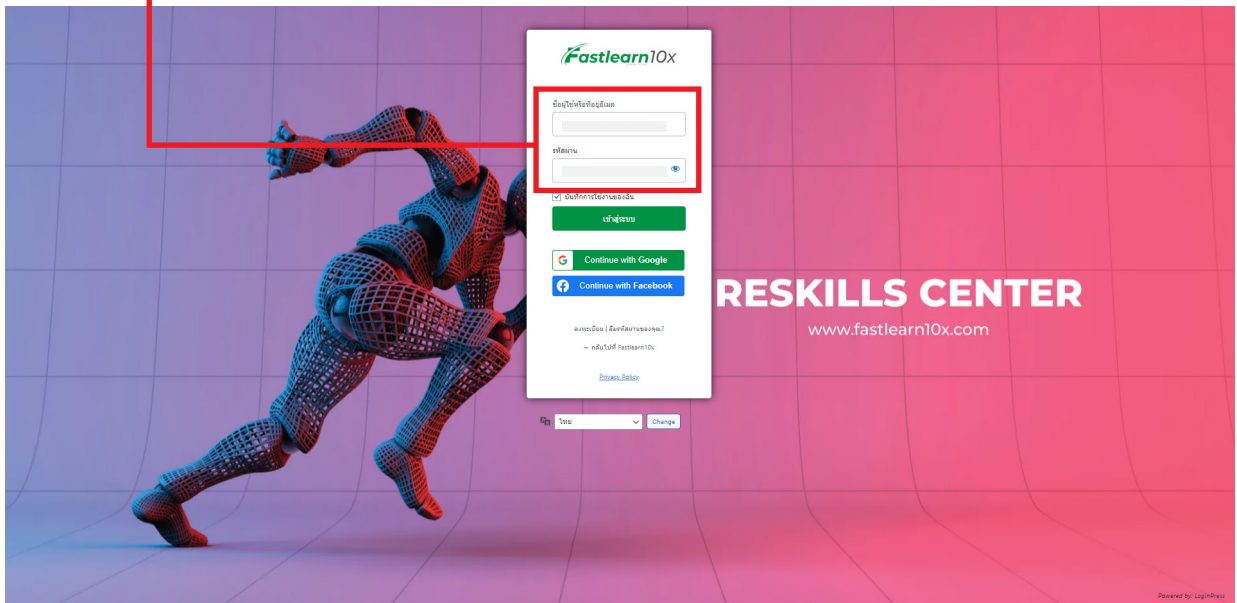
Fastlearn10x

ชื่อผู้ใช้หรือที่อยู่อีเมล

รหัสผ่าน

บันทึกการใช้งานของฉัน

เข้าสู่ระบบ

Continue with Google

Continue with Facebook

ลงทะเบียน | ลืมรหัสผ่านของคุณ?

← กลับไปที่ Fastlearn10x

Privacy Policy

ไทย

Change

RESKILLS CENTER

www.fastlearn10x.com

Powered by: LoginPress